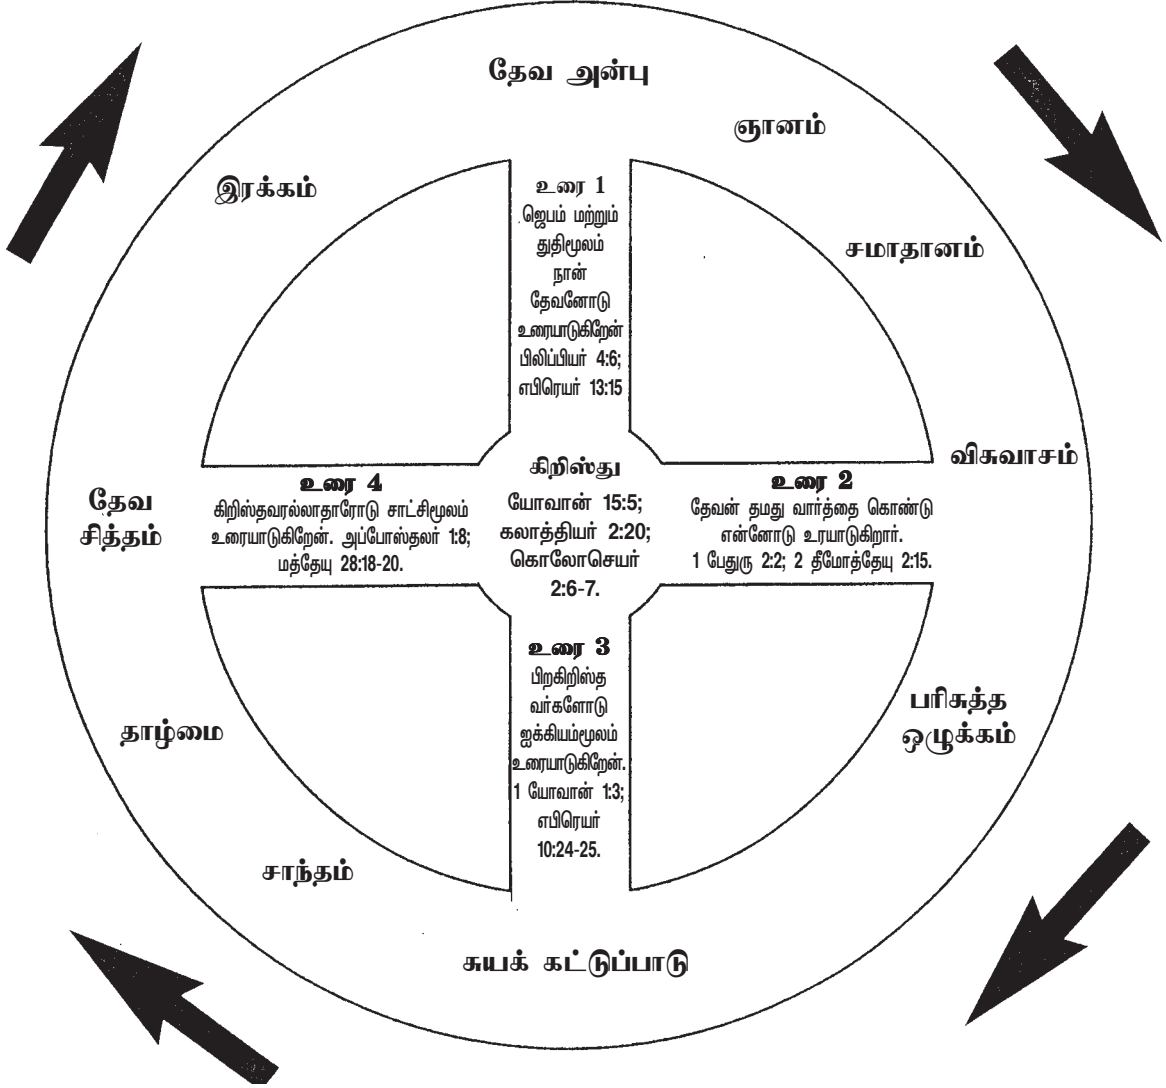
தேவ அன்பு

ஞானம்

இரக்கம்

உரை 1
ஜெபம் மற்றும் துதிமூலம் நான் தேவனோடு உரையாடுகிறேன் பிலிப்பியர் 4:6; எபிரெயர் 13:15

சமாதானம்

விசுவாசம்

கிறிஸ்து
யோவான் 15:5; கலாத்தியர் 2:20; கொலோசெயர் 2:6-7.

உரை 4
கிறிஸ்தவரல்லாதாரோடு சாட்சிமூலம் உரையாடுகிறேன். அப்போஸ்தலர் 1:8; மத்தேயு 28:18-20.

தேவ சித்தம்

உரை 2
தேவன் தமது வார்த்தை கொண்டு என்னோடு உரயாடுகிறார். 1 பேதுரு 2:2; 2 தீமோத்தேயு 2:15.

உரை 3
பிறகிறிஸ்த வர்களோடு ஐக்கியம்மூலம் உரையாடுகிறேன். 1 யோவான் 1:3; எபிரெயர் 10:24-25.

பரிசுத்த ஒழுக்கம்

தாழ்மை

சாந்தம்

சுயக் கட்டுப்பாடு